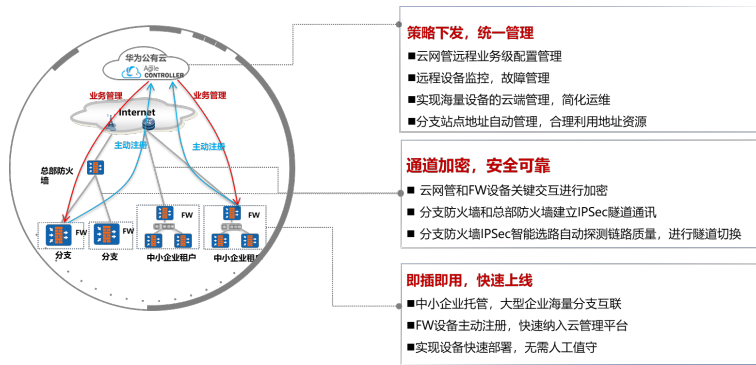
华为公有云
Agile CONTROLLER
业务管理
业务管理
Internet
主动注册
主动注册
总部防火墙
FW
FW
FW
FW
分支
分支
中小企业租户
中小企业租户

策略下发，统一管理
■云网管远程业务级配置管理
■远程设备监控，故障管理
■实现海量设备的云端管理，简化运维
■分支站点地址自动管理，合理利用地址资源

通道加密，安全可靠
■ 云网管和FW设备关键交互进行加密
■ 分支防火墙和总部防火墙建立IPSec隧道通讯
■ 分支防火墙IPSec智能选路自动探测链路质量，进行隧道切换

即插即用，快速上线
■中小企业托管，大型企业海量分支互联
■FW设备主动注册，快速纳入云管理平台
■实现设备快速部署，无需人工值守